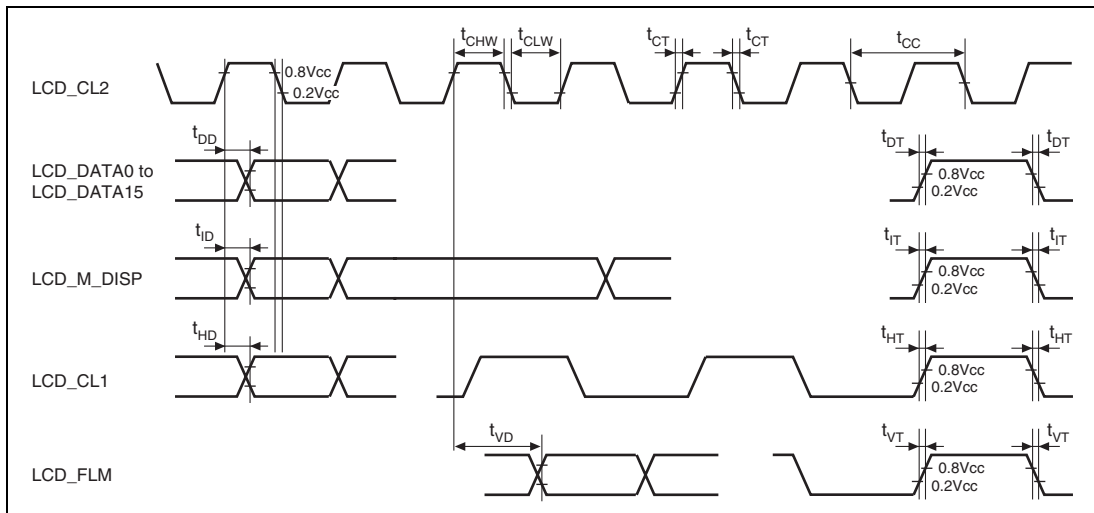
$t_{CHW}$ $t_{CLW}$ $t_{CT}$ $t_{CT}$ $t_{CC}$

LCD_CL2

0.8Vcc
0.2Vcc

$t_{DD}$

$t_{DT}$ $t_{DT}$

LCD_DATA0 to LCD_DATA15

0.8Vcc
0.2Vcc

$t_{ID}$

$t_{IT}$ $t_{IT}$

LCD_M_DISP

0.8Vcc
0.2Vcc

$t_{HD}$

$t_{HT}$ $t_{HT}$

LCD_CL1

0.8Vcc
0.2Vcc

$t_{VD}$

$t_{VT}$ $t_{VT}$

LCD_FLM

0.8Vcc
0.2Vcc